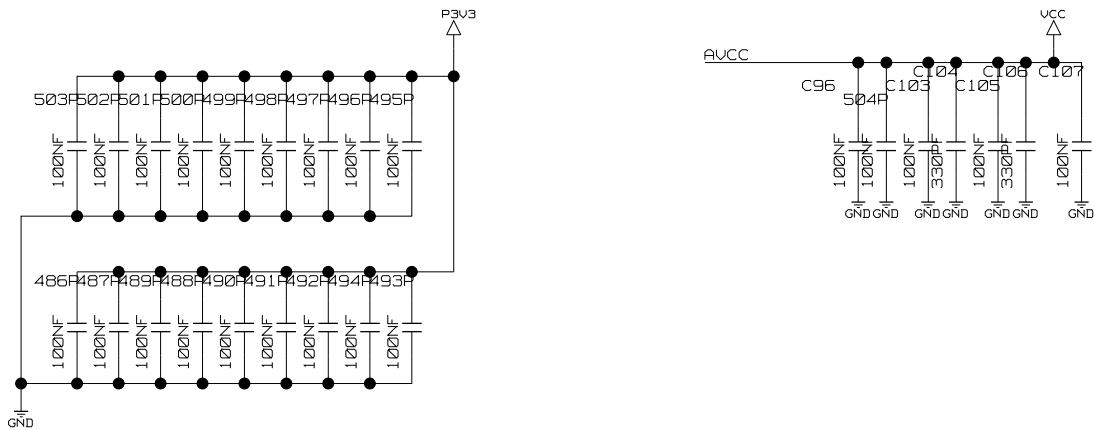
P3V3

503P502P501P500P499P498P497P496P495P

100NF 100NF 100NF 100NF 100NF 100NF 100NF 100NF 100NF

486P487P489P488P490P491P492P494P493P

100NF 100NF 100NF 100NF 100NF 100NF 100NF 100NF 100NF

GND

VCC

AVCC

C96 504P C103 C104 C105 C106 C107

100NF 100NF 100NF 330PF 100NF 330PF 100NF

GND GND GND GND GND GND GND